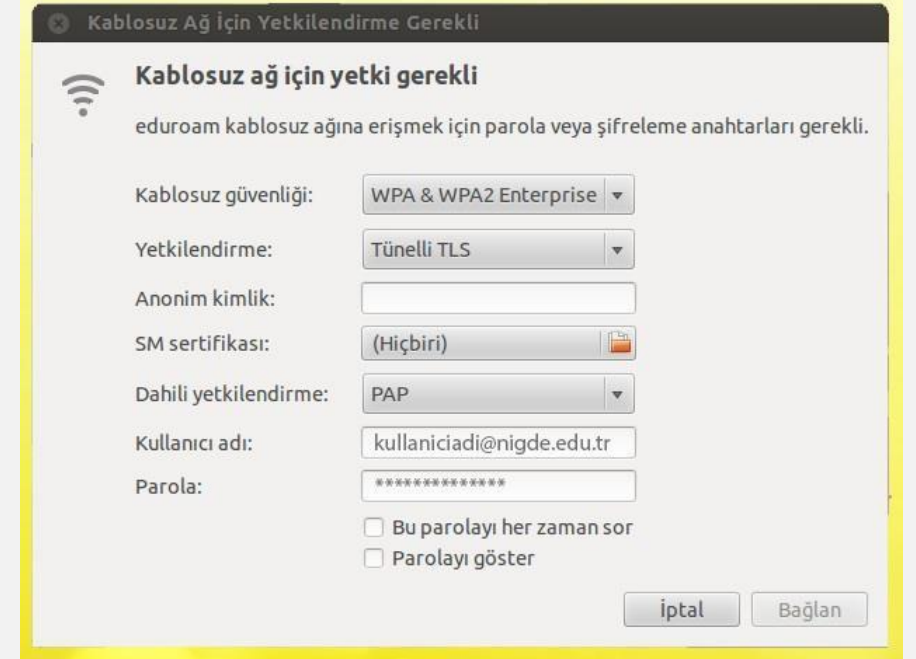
Kablosuz Ağ İçin Yetkilendirme Gerekli

Kablosuz ağ için yetki gerekli

eduroam kablosuz ağına erişmek için parola veya şifreleme anahtarları gerekli.

Kablosuz güvenliği: WPA & WPA2 Enterprise

Yetkilendirme: Tünelli TLS

Anonim kimlik:

SM sertifikası: (Hiçbiri)

Dahili yetkilendirme: PAP

Kullanıcı adı: kullaniciadi@nigde.edu.tr

Parola: **************

Bu parolayı her zaman sor

Parolayı göster

İptal Bağlan